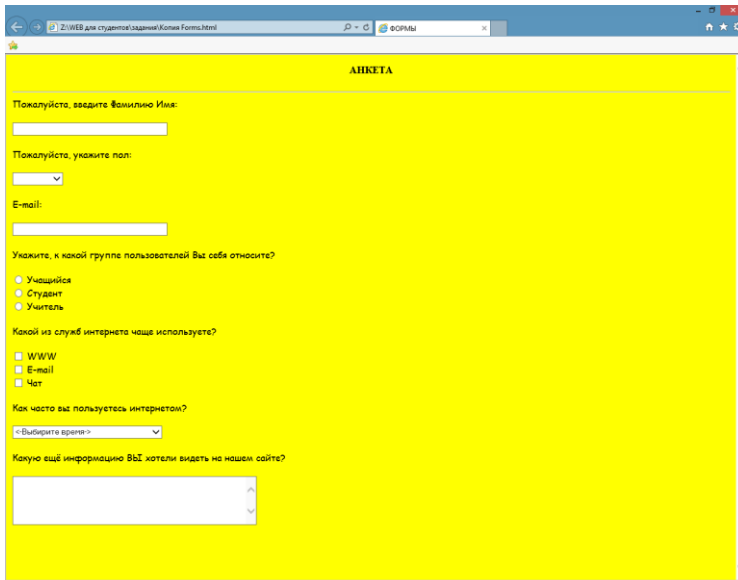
Z:\WEB для студентов\задания\Копия Forms.html

ФОРМЫ

АНКЕТА

Пожалуйста, введите Фамилию Имя:

Пожалуйста, укажите пол:

E-mail:

Укажите, к какой группе пользователей Вы себя относите?

Учащийся
Студент
Учитель

Какой из служб интернета чаще используете?

WWW
E-mail
Чат

Как часто вы пользуетесь интернетом?

<-Выбирите время->

Какую ещё информацию ВЫ хотели видеть на нашем сайте?